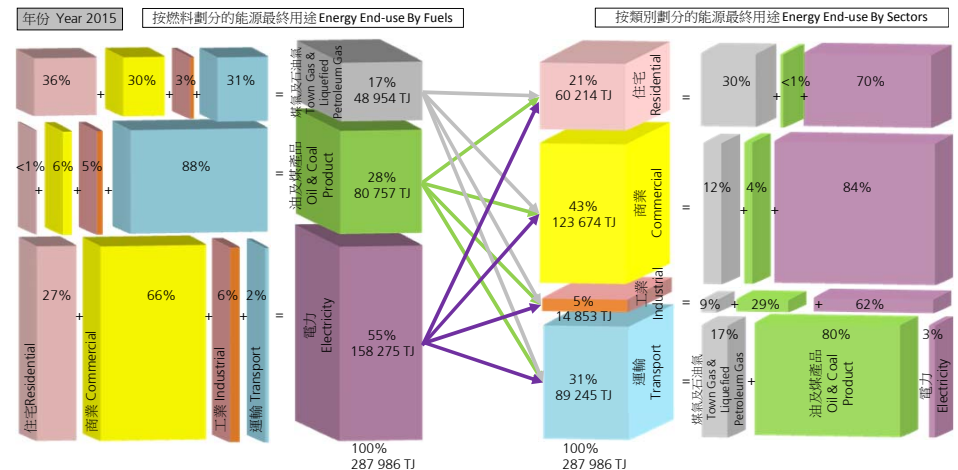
年份 Year 2015

按燃料劃分的能源最終用途 Energy End-use By Fuels

按類別劃分的能源最終用途 Energy End-use By Sectors

36% + 30% + 3% + 31% =

煤氣及石油氣 Town Gas & Liquefied Petroleum Gas
17%
48 954 TJ

<1% + 6% + 5% + 88% =

油及煤產品 Oil & Coal Product
28%
80 757 TJ

27% + 66% + 6% + 2% =

住宅Residential

商業 Commercial

工業 Industrial

運輸 Transport

電力 Electricity
55%
158 275 TJ

100%
287 986 TJ

21%
60 214 TJ
住宅 Residential
= 30% + <1% + 70%

43%
123 674 TJ
商業 Commercial
= 12% + 4% + 84%

5%
14 853 TJ
工業 Industrial
= 9% + 29% + 62%

31%
89 245 TJ
運輸 Transport
= 17% + 80% + 3%

煤氣及石油氣 Town Gas & Liquefied Petroleum Gas

油及煤產品 Oil & Coal Product

電力 Electricity

100%
287 986 TJ